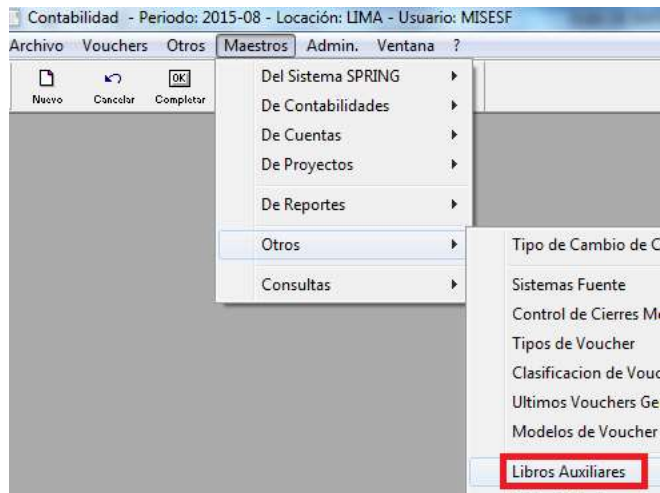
Contabilidad - Periodo: 2015-08 - Locación: LIMA - Usuario: MISESF
Archivo Vouchers Otros Maestros Admin. Ventana ?
Nuevo Cancelar Completar
Del Sistema SPRING
De Contabilidades
De Cuentas
De Proyectos
De Reportes
Otros
Consultas
Tipo de Cambio de C
Sistemas Fuente
Control de Cierres M
Tipos de Voucher
Clasificacion de Vouc
Ultimos Vouchers Ge
Modelos de Voucher
Libros Auxiliares